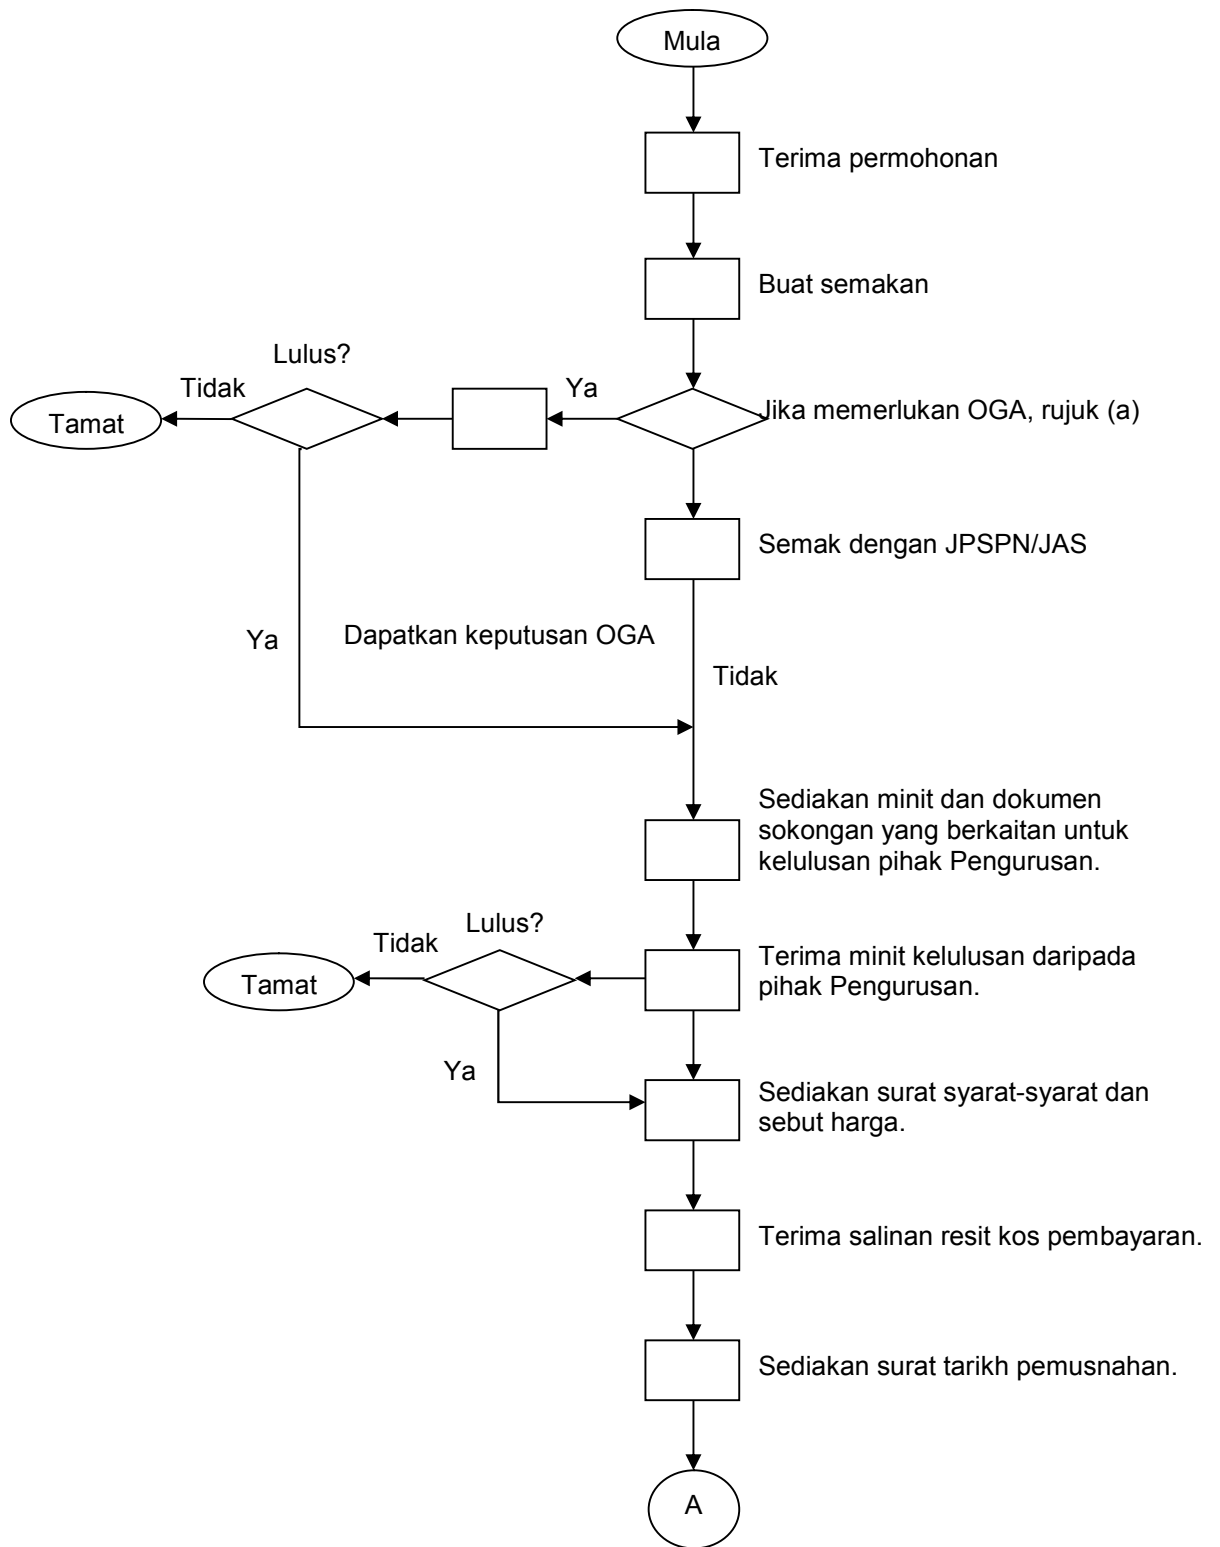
Mula

Terima permohonan

Buat semakan

Lulus?

Tidak

Ya

Tamat

Jika memerlukan OGA, rujuk (a)

Semak dengan JPSPN/JAS

Ya

Dapatkan keputusan OGA

Tidak

Sediakan minit dan dokumen sokongan yang berkaitan untuk kelulusan pihak Pengurusan.

Lulus?

Tidak

Tamat

Terima minit kelulusan daripada pihak Pengurusan.

Ya

Sediakan surat syarat-syarat dan sebut harga.

Terima salinan resit kos pembayaran.

Sediakan surat tarikh pemusnahan.

A